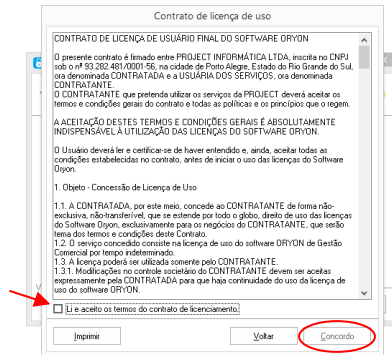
Contrato de licença de uso

CONTRATO DE LICENÇA DE USUÁRIO FINAL DO SOFTWARE ORYON

O presente contrato é firmado entre PROJECT INFORMÁTICA LTDA, inscrita no CNPJ sob o nº 93.282.481/0001-56, na cidade de Porto Alegre, Estado do Rio Grande do Sul, ora denominada CONTRATADA e a USUÁRIA DOS SERVIÇOS, ora denominada CONTRATANTE.
O CONTRATANTE que pretenda utilizar os serviços do PROJECT deverá aceitar os termos e condições gerais do contrato e todas as políticas e os princípios que o regem.

A ACEITAÇÃO DESTES TERMOS E CONDIÇÕES GERAIS É ABSOLUTAMENTE INDISPENSÁVEL À UTILIZAÇÃO DAS LICENÇAS DO SOFTWARE ORYON.

O Usuário deverá ler e certificar-se de haver entendido e, ainda, aceitar todas as condições estabelecidas no contrato, antes de iniciar o uso das licenças do Software Oryon.

1. Objeto - Concessão de Licença de Uso

1.1. A CONTRATADA, por este meio, concede ao CONTRATANTE de forma não-exclusiva, não-transferível, que se estende por todo o globo, direito de uso das licenças do Software Oryon, exclusivamente para os negócios do CONTRATANTE, que serão tema dos termos e condições deste Contrato.
1.2. O serviço concedido consiste na licença de uso do software ORYON de Gestão Comercial por tempo indeterminado.
1.3. A licença poderá ser utilizada somente pelo CONTRATANTE.
1.3.1. Modificações no controle societário do CONTRATANTE devem ser aceitas expressamente pela CONTRATADA para que haja continuidade do uso da licença de uso do software ORYON.

Li e aceito os termos do contrato de licenciamento.

Imprimir

Voltar

Concordo